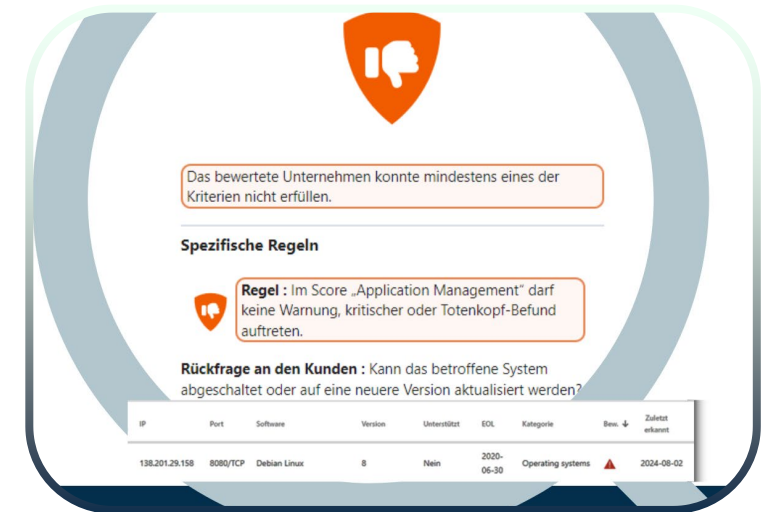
Das bewertete Unternehmen konnte mindestens eines der Kriterien nicht erfüllen.

Spezifische Regeln

**Regel :** Im Score „Application Management" darf keine Warnung, kritischer oder Totenkopf-Befund auftreten.

**Rückfrage an den Kunden :** Kann das betroffene System abgeschaltet oder auf eine neuere Version aktualisiert werden?

| IP | Port | Software | Version | Unterstützt | EOL | Kategorie | Bew. ↓ | Zuletzt erkannt |
|---|---|---|---|---|---|---|---|---|
| 138.201.29.158 | 8080/TCP | Debian Linux | 8 | Nein | 2020-06-30 | Operating systems | | 2024-08-02 |